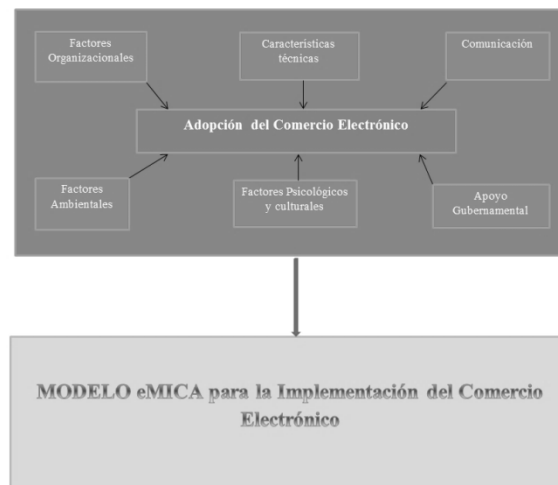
Factores Organizacionales

Características técnicas

Comunicación

Adopción del Comercio Electrónico

Factores Ambientales

Factores Psicológicos y culturales

Apoyo Gubernamental

MODELO eMICA para la Implementación del Comercio Electrónico